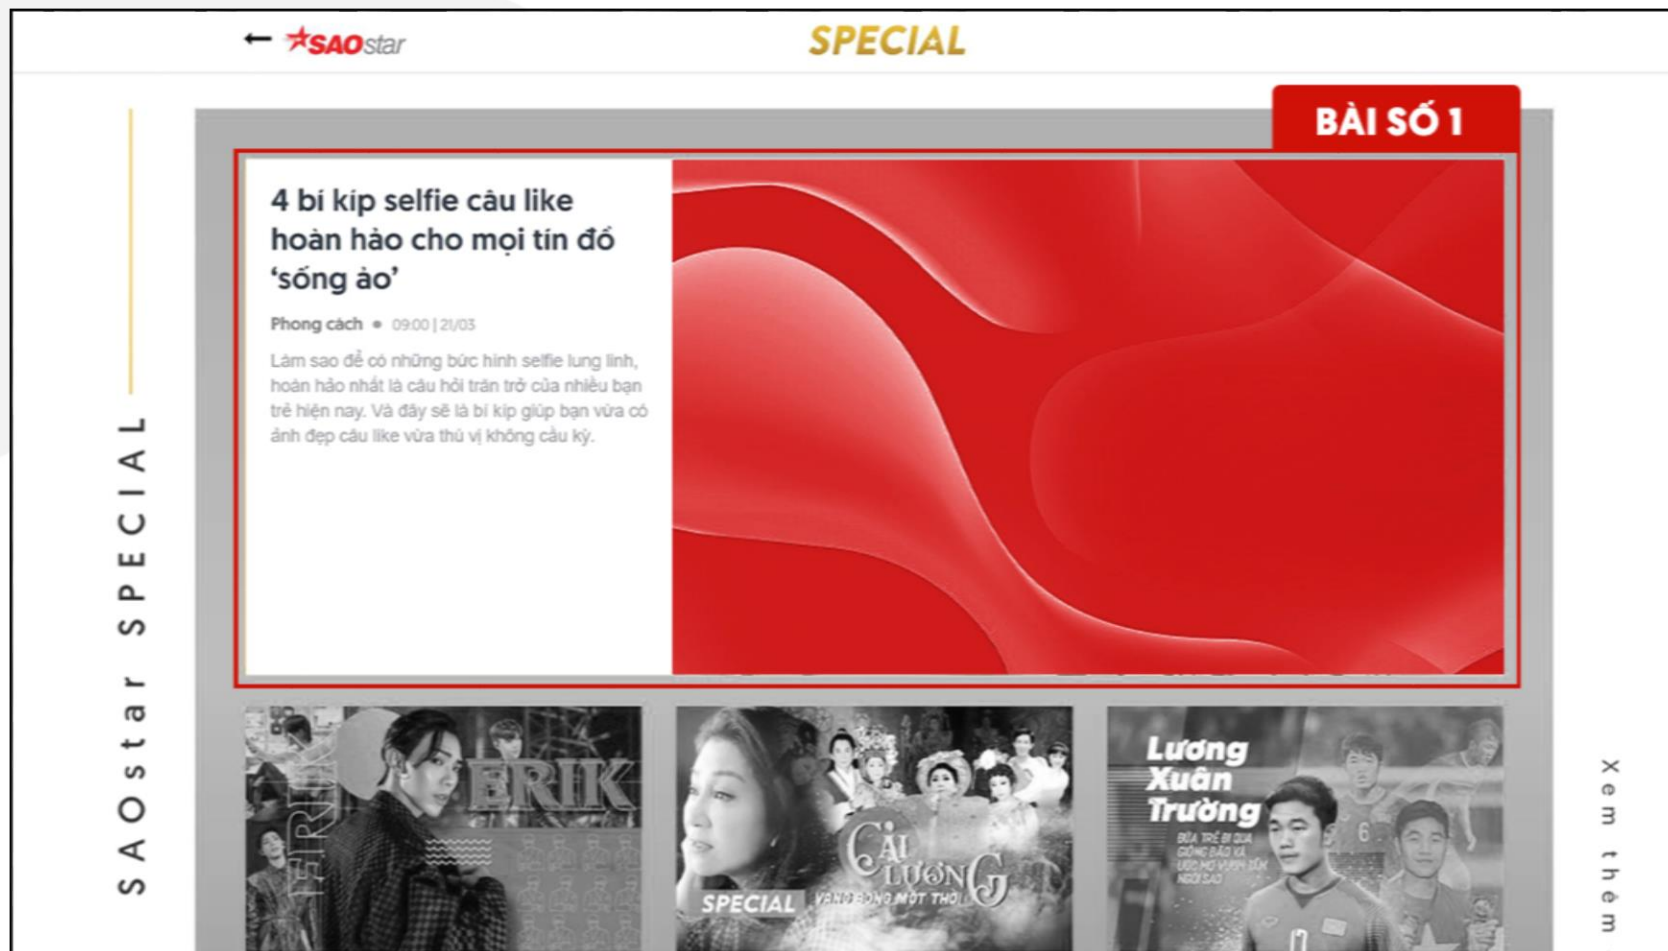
← SAOstar SPECIAL

SAOstar SPECIAL

BÀI SỐ 1

4 bí kíp selfie câu like hoàn hảo cho mọi tín đồ 'sống ảo'

Phong cách • 09:00 | 21/03

Làm sao để có những bức hình selfie lung linh, hoàn hảo nhất là câu hỏi trăn trở của nhiều bạn trẻ hiện nay. Và đây sẽ là bí kíp giúp bạn vừa có ảnh đẹp câu like vừa thú vị không cầu kỳ.

ERIK

ERIK

SPECIAL

Cải Lương

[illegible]

Lương Xuân Trường

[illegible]

Xem thêm